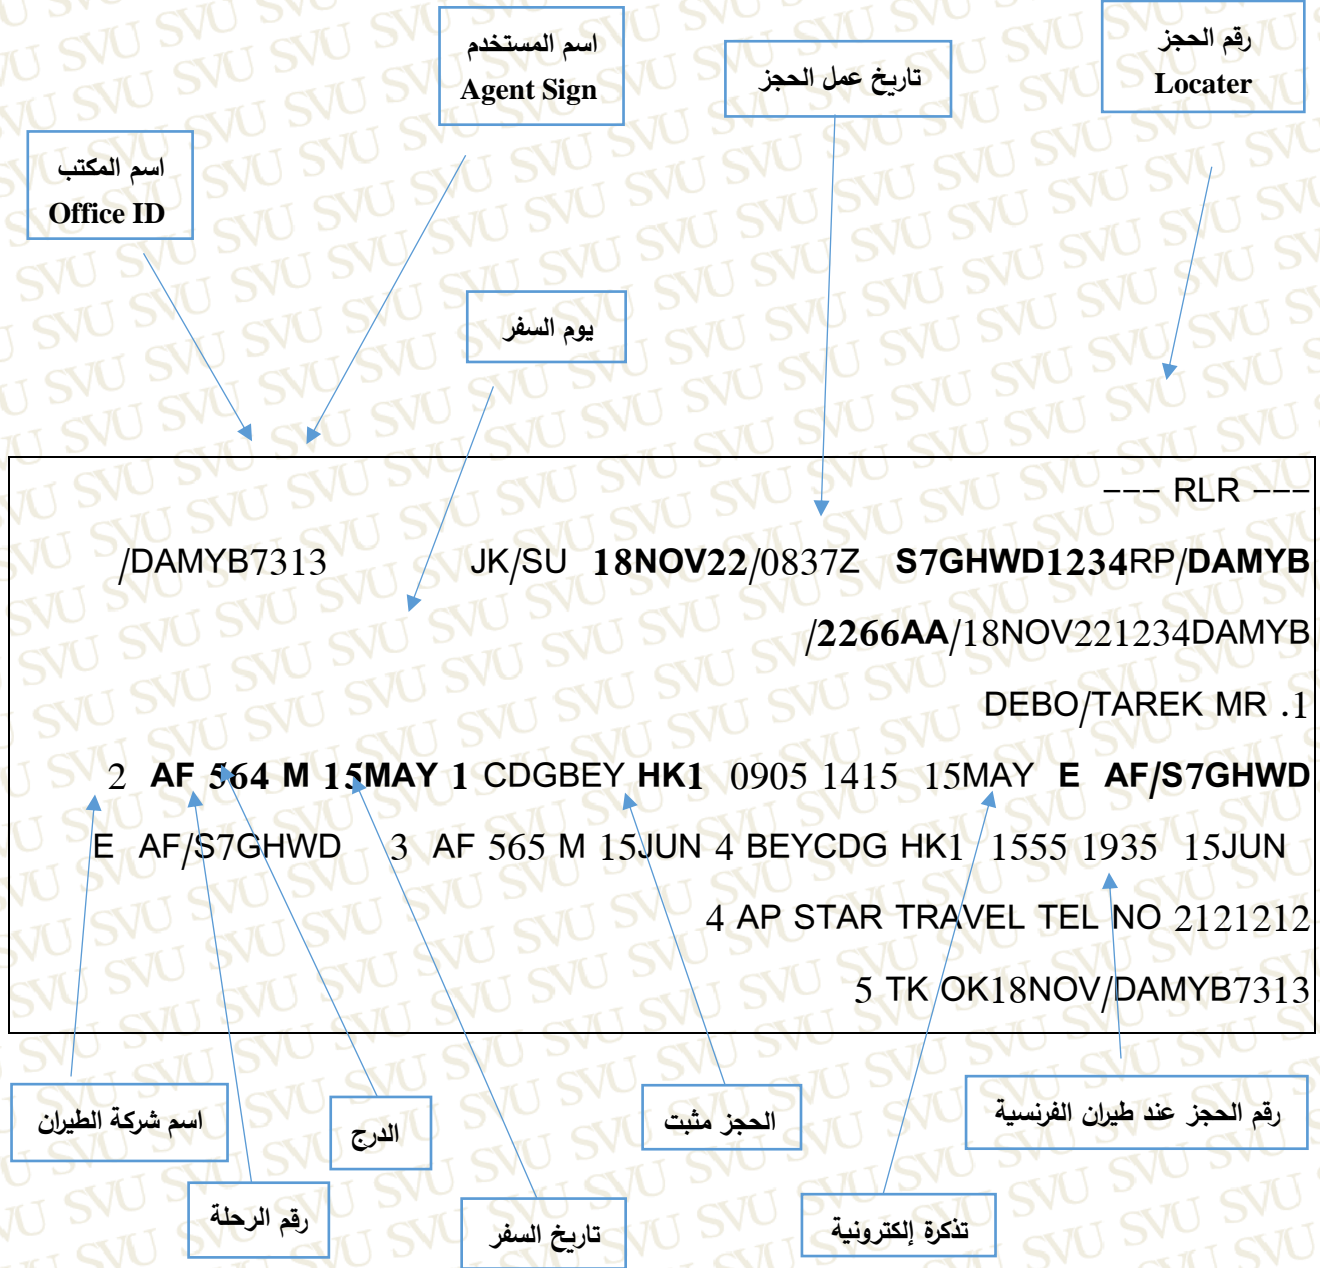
اسم المستخدم
Agent Sign

تاريخ عمل الحجز

رقم الحجز
Locater

اسم المكتب
Office ID

يوم السفر

--- RLR ---

/DAMYB7313 JK/SU 18NOV22/0837Z S7GHWD1234RP/DAMYB

/2266AA/18NOV221234DAMYB

DEBO/TAREK MR .1

2 AF 564 M 15MAY 1 CDGBEY HK1 0905 1415 15MAY E AF/S7GHWD

E AF/S7GHWD 3 AF 565 M 15JUN 4 BEYCDG HK1 1555 1935 15JUN

4 AP STAR TRAVEL TEL NO 2121212

5 TK OK18NOV/DAMYB7313

اسم شركة الطيران

الدرج

الحجز مثبت

رقم الحجز عند طيران الفرنسية

رقم الرحلة

تاريخ السفر

تذكرة إلكترونية